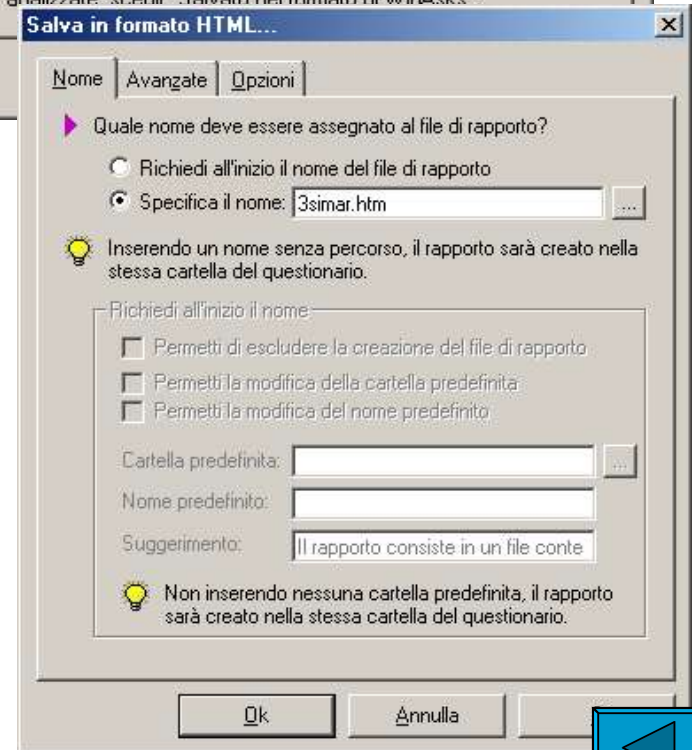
Salva in formato HTML...

Nome | Avanzate | Opzioni

Quale nome deve essere assegnato al file di rapporto?

Richiedi all'inizio il nome del file di rapporto

Specifica il nome: 3simar.htm ...

Inserendo un nome senza percorso, il rapporto sarà creato nella stessa cartella del questionario.

Richiedi all'inizio il nome

Permetti di escludere la creazione del file di rapporto

Permetti la modifica della cartella predefinita

Permetti la modifica del nome predefinito

Cartella predefinita: ...

Nome predefinito:

Suggerimento: Il rapporto consiste in un file conte

Non inserendo nessuna cartella predefinita, il rapporto sarà creato nella stessa cartella del questionario.

Ok | Annulla